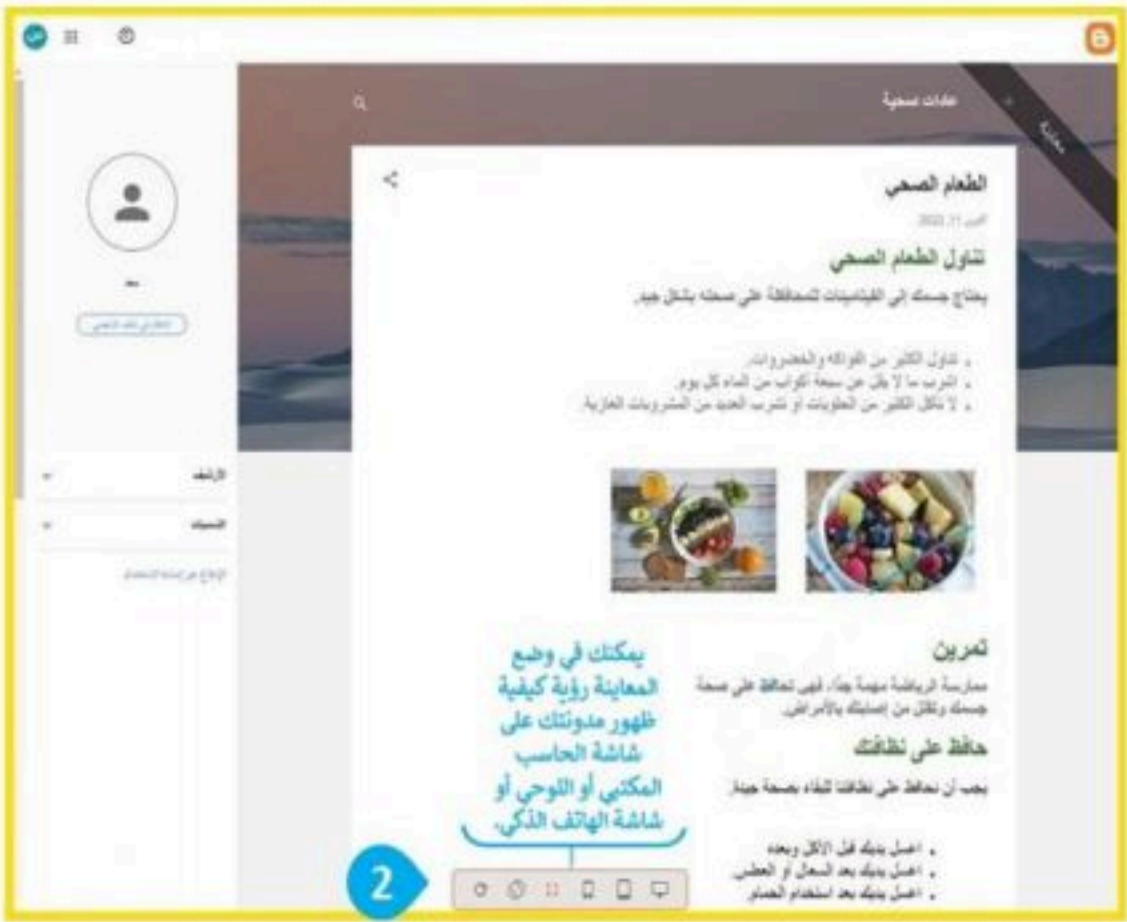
عادات صحية

معاينة

الطعام الصحي

2022 ,11 أكتوبر

تناول الطعام الصحي

يحتاج جسمك إلى الفيتامينات للمحافظة على صحته بشكل جيد.

• تناول الكثير من الفواكه والخضروات.
• اشرب ما لا يقل عن سبعة أكواب من الماء كل يوم.
• لا تأكل الكثير من الحلويات أو تشرب العديد من المشروبات الغازية.

تمرين

ممارسة الرياضة مهمة جدًا، فهي تحافظ على صحة جسمك وتقلل من إصابتك بالأمراض.

حافظ على نظافتك

يجب أن تحافظ على نظافتك للبقاء بصحة جيدة.

• اغسل يديك قبل الأكل وبعده.
• اغسل يديك بعد السعال أو العطس.
• اغسل يديك بعد استخدام الحمام.

الأرشيف

التصنيفات

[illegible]

يمكنك في وضع المعاينة رؤية كيفية ظهور مدونتك على شاشة الحاسب المكتبي أو اللوحي أو شاشة الهاتف الذكي.

2